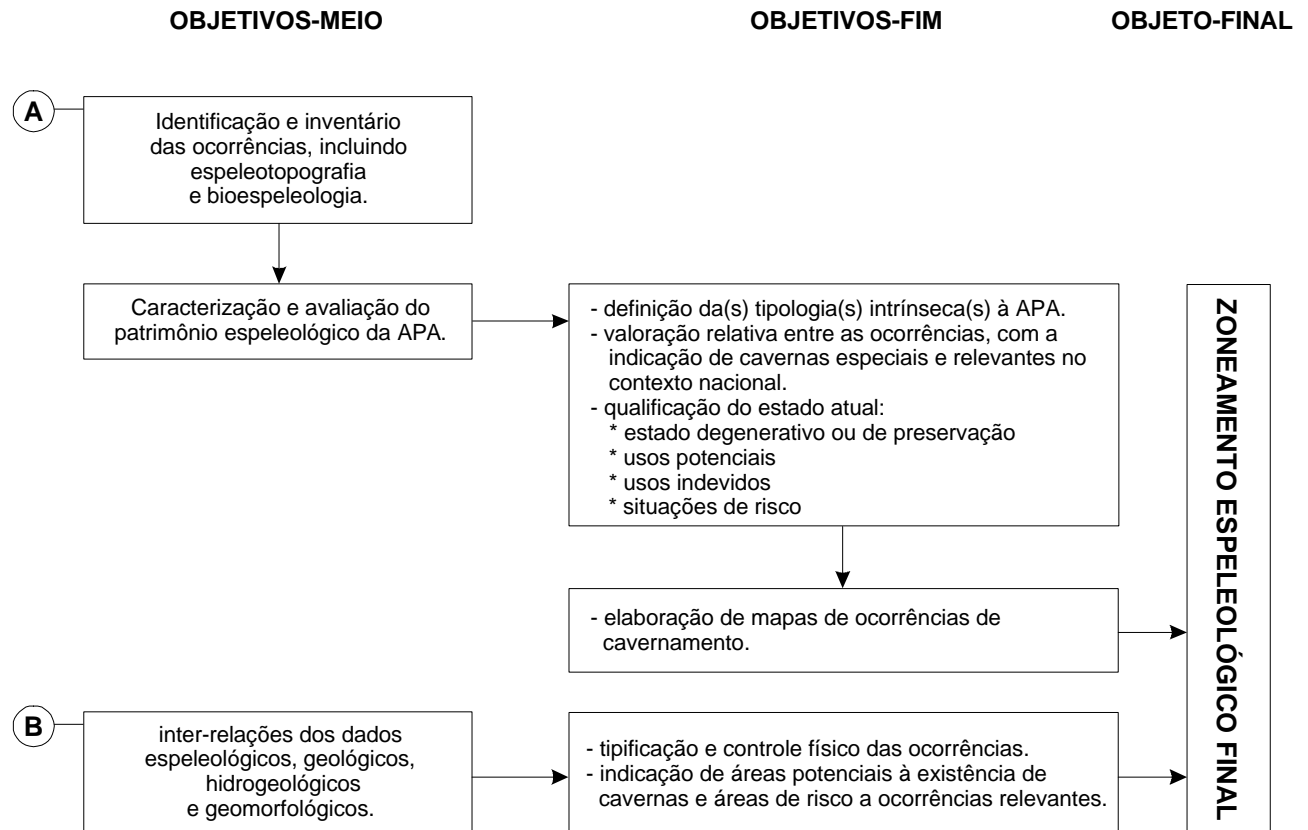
OBJETIVOS-MEIO

OBJETIVOS-FIM

OBJETO-FINAL

A

Identificação e inventário das ocorrências, incluindo espeleotopografia e bioespeleologia.

Caracterização e avaliação do patrimônio espeleológico da APA.

- definição da(s) tipologia(s) intrínseca(s) à APA.
- valoração relativa entre as ocorrências, com a indicação de cavernas especiais e relevantes no contexto nacional.
- qualificação do estado atual:
* estado degenerativo ou de preservação
* usos potenciais
* usos indevidos
* situações de risco

- elaboração de mapas de ocorrências de cavernamento.

ZONEAMENTO ESPELEOLÓGICO FINAL

B

inter-relações dos dados espeleológicos, geológicos, hidrogeológicos e geomorfológicos.

- tipificação e controle físico das ocorrências.
- indicação de áreas potenciais à existência de cavernas e áreas de risco a ocorrências relevantes.